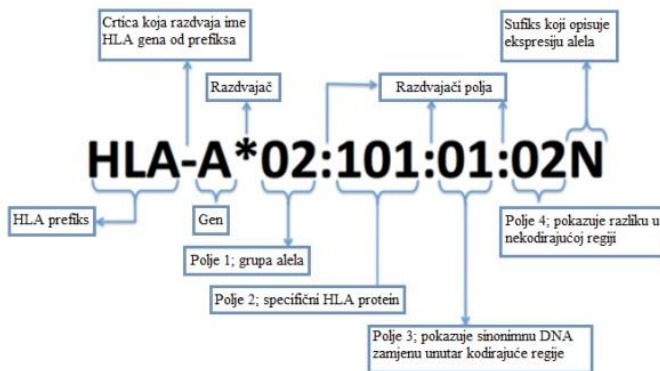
Crtica koja razdvaja ime HLA gena od prefiksa

Sufiks koji opisuje ekspresiju alela

Razdvajač

Razdvajači polja

HLA-A*02:101:01:02N

HLA prefiks

Gen

Polje 4; pokazuje razliku u nekodirajućoj regiji

Polje 1; grupa alela

Polje 2; specifični HLA protein

Polje 3; pokazuje sinonimnu DNA zamjenu unutar kodirajuće regije